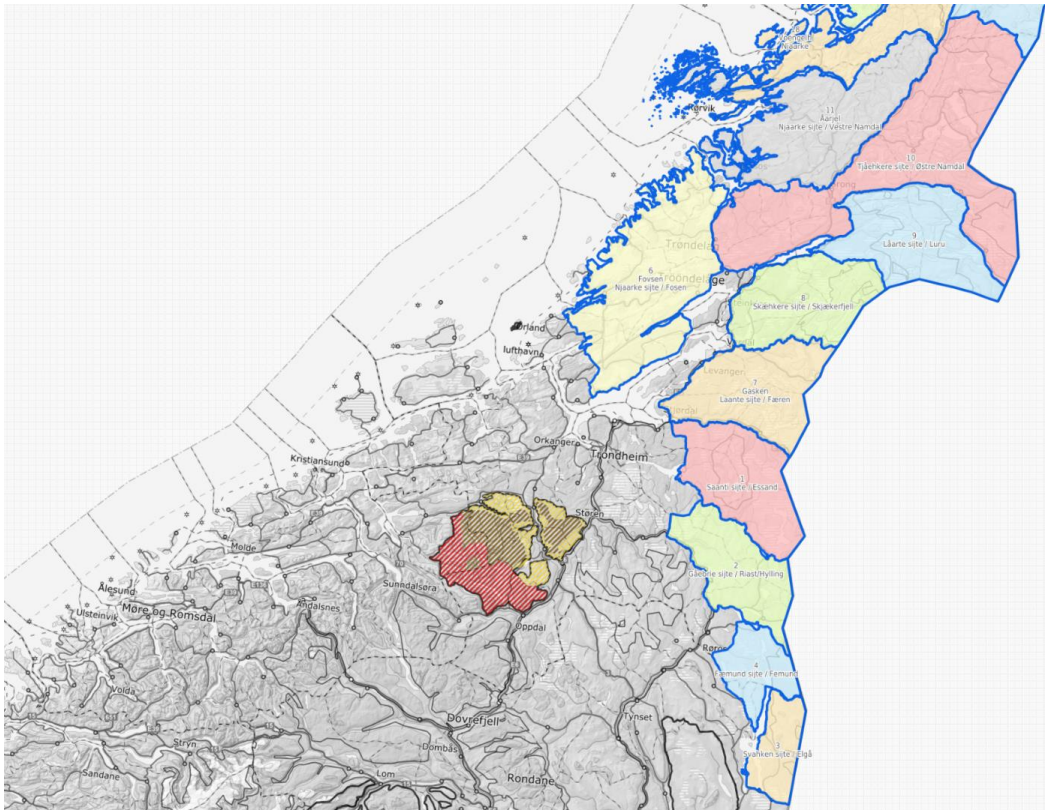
Åarjel
Njaarke

Rørvik

11
Åarjel
Njaarke sijte / Vestre Namdal

10
Tjåehkere sijte / Østre Namdal

9
Låarte sijte / Luru

Trøndelag

6
Fosen
Njaarke sijte / Fosen

8
Skæhkere sijte / Skjækerfjell

Ørland
lufthavn

Levanger

7
Gasken
Laante sijte / Færen

Orkanger

Trondheim

Kristiansund

5
Saanti sijte / Essand

Støren

Molde

2
Gåebrie sijte / Riast/Hylling

Ålesund
Møre og Romsdal
Sunndalsøra
Ulsteinvik
Åndalsnes
Oppdal

Røros

4
Femund sijte / Femund

Volda

Tynset

Dovrefjell

3
Svahken sijte / Elgå

Stryn
Sandane
Dombås
Lom
Rondane